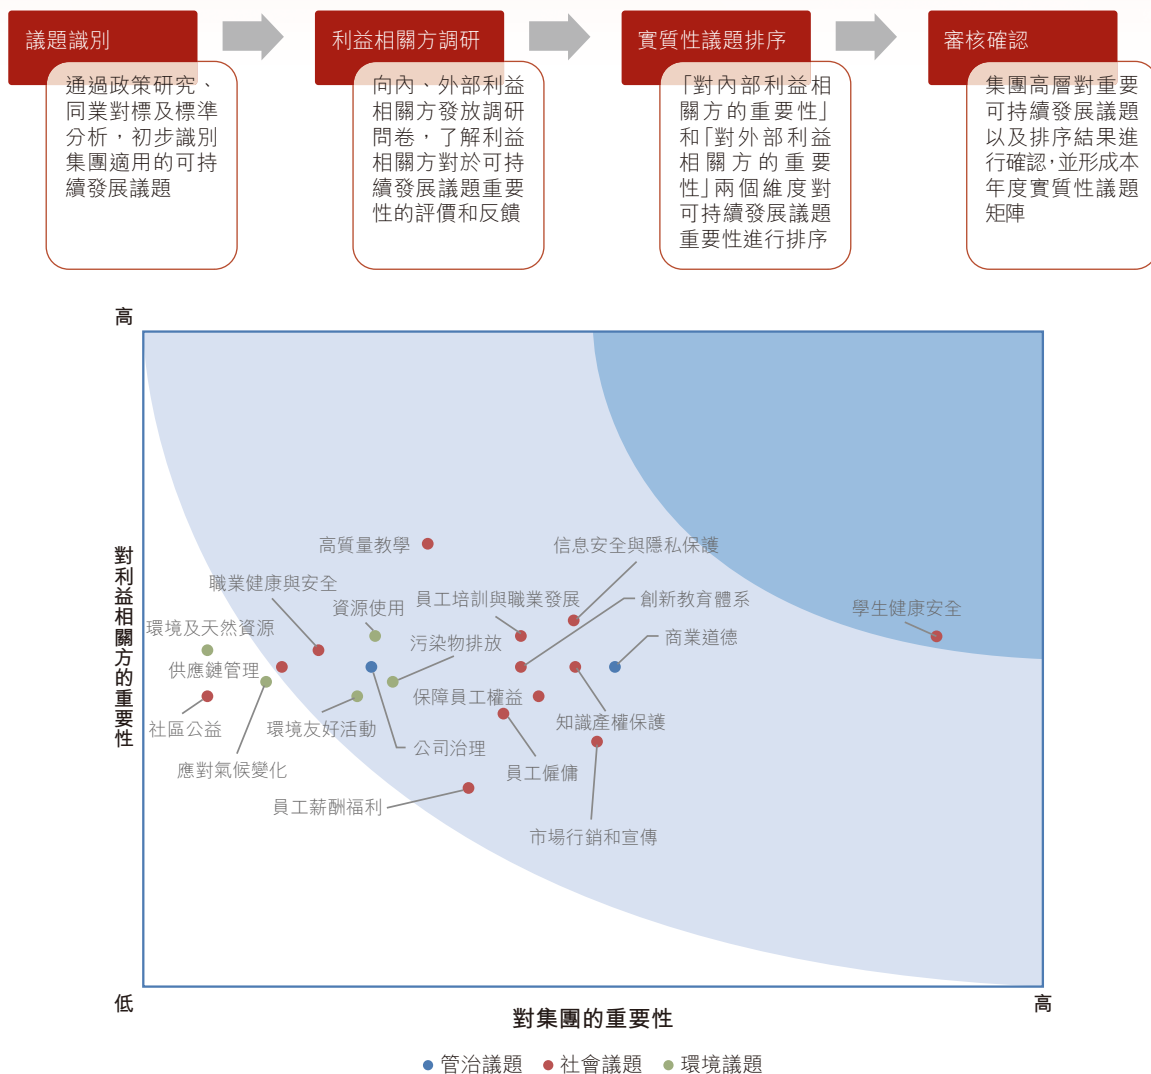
議題識別

通過政策研究、同業對標及標準分析，初步識別集團適用的可持續發展議題

利益相關方調研

向內、外部利益相關方發放調研問卷，了解利益相關方對於可持續發展議題重要性的評價和反饋

實質性議題排序

「對內部利益相關方的重要性」和「對外部利益相關方的重要性」兩個維度對可持續發展議題重要性進行排序

審核確認

集團高層對重要可持續發展議題以及排序結果進行確認，並形成本年度實質性議題矩陣

高

對利益相關方的重要性

低

高質量教學
信息安全與隱私保護
職業健康與安全
員工培訓與職業發展
創新教育體系
資源使用
學生健康安全
環境及天然資源
商業道德
污染物排放
供應鏈管理
保障員工權益
知識產權保護
社區公益
環境友好活動
公司治理
員工僱傭
應對氣候變化
員工薪酬福利
市場行銷和宣傳

對集團的重要性

高

● 管治議題 ● 社會議題 ● 環境議題